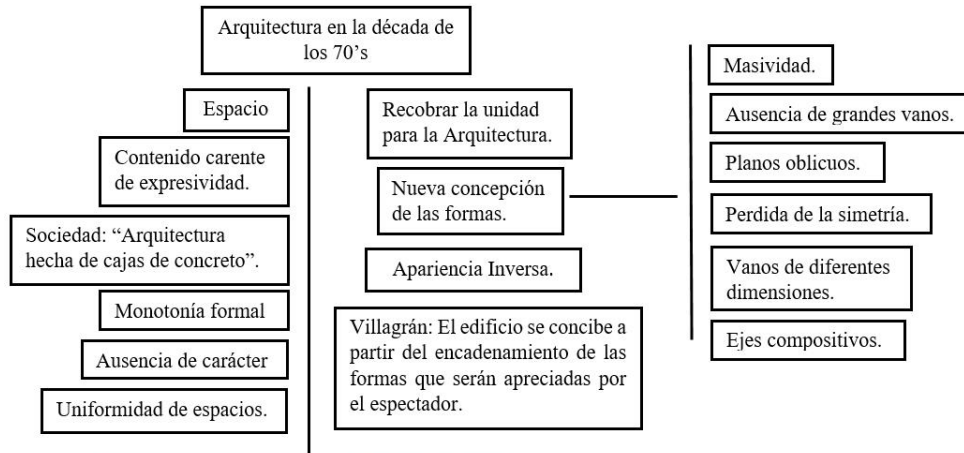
Arquitectura en la década de los 70's

Espacio

Contenido carente de expresividad.

Sociedad: "Arquitectura hecha de cajas de concreto".

Monotonía formal

Ausencia de carácter

Uniformidad de espacios.

Recobrar la unidad para la Arquitectura.

Nueva concepción de las formas.

Apariencia Inversa.

Villagrán: El edificio se concibe a partir del encadenamiento de las formas que serán apreciadas por el espectador.

Masividad.

Ausencia de grandes vanos.

Planos oblicuos.

Perdida de la simetría.

Vanos de diferentes dimensiones.

Ejes compositivos.